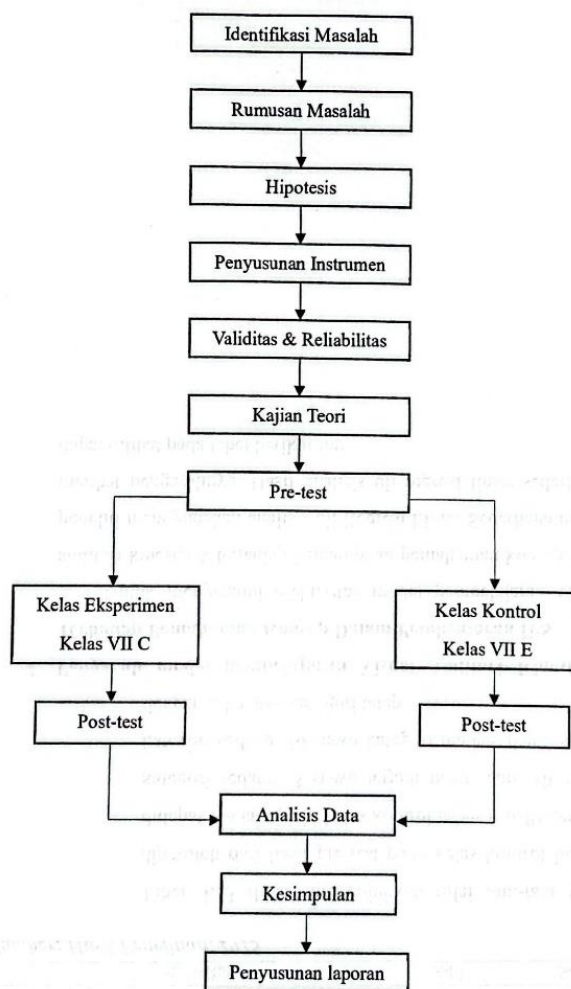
Identifikasi Masalah

Rumusan Masalah

Hipotesis

Penyusunan Instrumen

Validitas & Reliabilitas

Kajian Teori

Pre-test

Kelas Eksperimen
Kelas VII C

Kelas Kontrol
Kelas VII E

Post-test

Post-test

Analisis Data

Kesimpulan

Penyusunan laporan